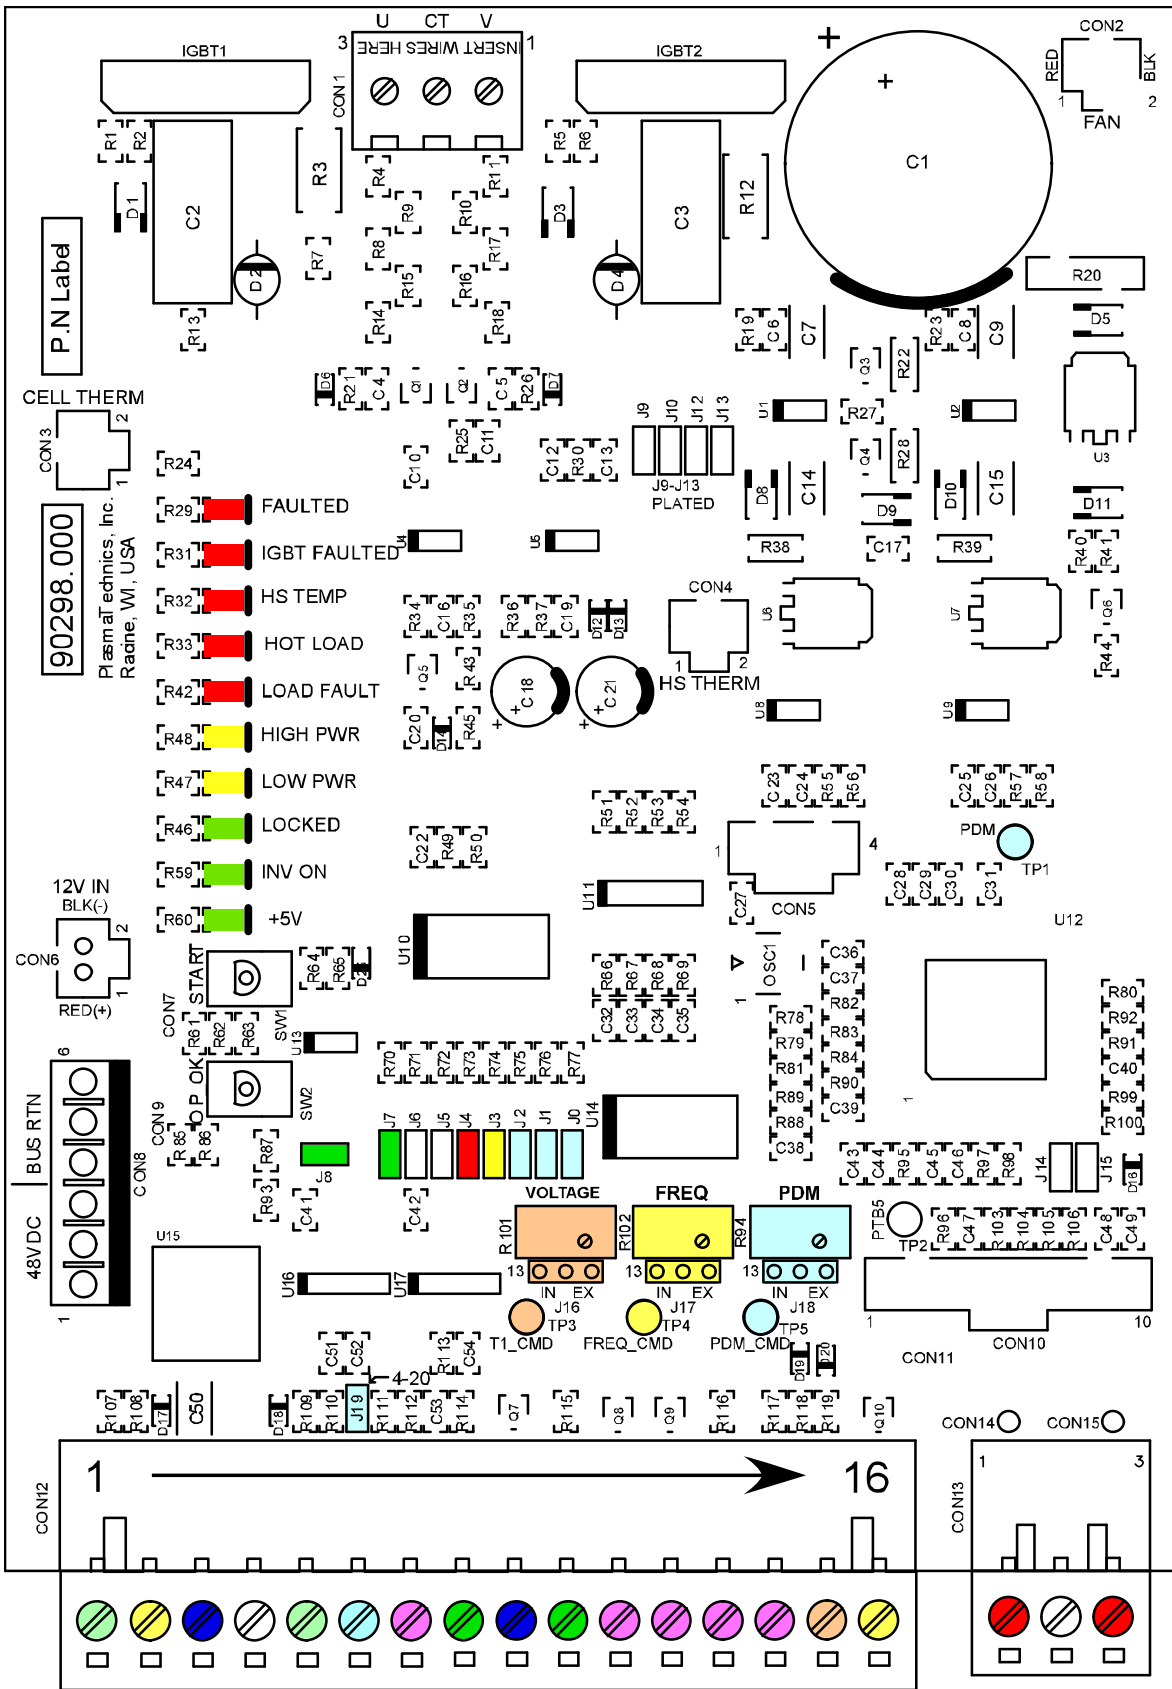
U CT V
3 INSERT WIRES HERE 1
CON1
IGBT1
IGBT2
CON2
RED BLK
1 2
FAN
C1
+
+
R1 R2 R3 R4 R5 R6 R11
D1 C2 D2 R9 R10 D3 C3 R12 D4
R7 R8 R17 R15 R16
R13 R14 R18
R20
R19 C6 C7 R23 C8 C9 D5
Q3 R22
P.N Label
CELL THERM
CON3
2 1
D6 R21 C4 Q1 Q2 C5 R26 D7
R25 C11
J9 J10 J12 J13
U1 R27 U2
U3
R24
C10
C12 R30 C13
J9-J13 PLATED
Q4 R28
D8 C14 D10 C15
D9 D11
90298.000
Plasma Technics, Inc.
Racine, WI, USA
R29 FAULTED
R31 IGBT FAULTED
U4 U5
R38 C17 R39
R40 R41
CON4
U6 U7
Q6
R32 HS TEMP
R34 C16 R35 R36 R37 C19 D12 D13
R33 HOT LOAD
Q5 R43
C18 C21
1 2 HS THERM
R44
R42 LOAD FAULT
R48 HIGH PWR
C20 D14 R45
U8 U9
R47 LOW PWR
C23 C24 R55 R56 C25 C26 R57 R58
R46 LOCKED
R51 R52 R53 R54
C22 R49 R50
PDM TP1
1 4
R59 INV ON
12V IN BLK(-)
U11
C27 CON5
C28 C29 C30 C31
U12
R60 +5V
CON6
2 1
RED(+)
U10
START
R64 R65 D3
OSC1
1
C36 C37 R82 R83 R84 R90 C39
R66 R67 R68 R69
C32 C33 C34 C35
R78 R79 R81 R89 R88 C38
R80 R92 R91 C40 R99 R100
CON7
R61 R62 R63
SW1
U13
6
BUS RTN
OP OK
SW2
CON9
R85 R86
CON8
R70 R71 R72 R73 R74 R75 R76 R77
J7 J6 J5 J4 J3 J2 J1 J0
U14
1
R87 J8
C43 C44 R95 C45 C46 R97 R98
J14 J15 D16
48V DC
R93 C41 C42
VOLTAGE FREQ PDM
R101 R102 R94
PTB5 TP2
R96 C47 R103 R104 R105 R106 C48 C49
U15
U16 U17
13 13 13
IN EX IN EX IN EX
J16 J17 J18
TP3 TP4 TP5
T1_CMD FREQ_CMD PDM_CMD
1 10
CON11 CON10
C51 C52 R113 C54
4-20
D19 D20
R107 R108 D17 C50 D18 R109 R110 J19 R111 R112 C53 R114 Q7 R115 Q8 Q9 R116 R117 R118 R119 Q10
CON14 CON15
CON12
1 16
CON13
1 3